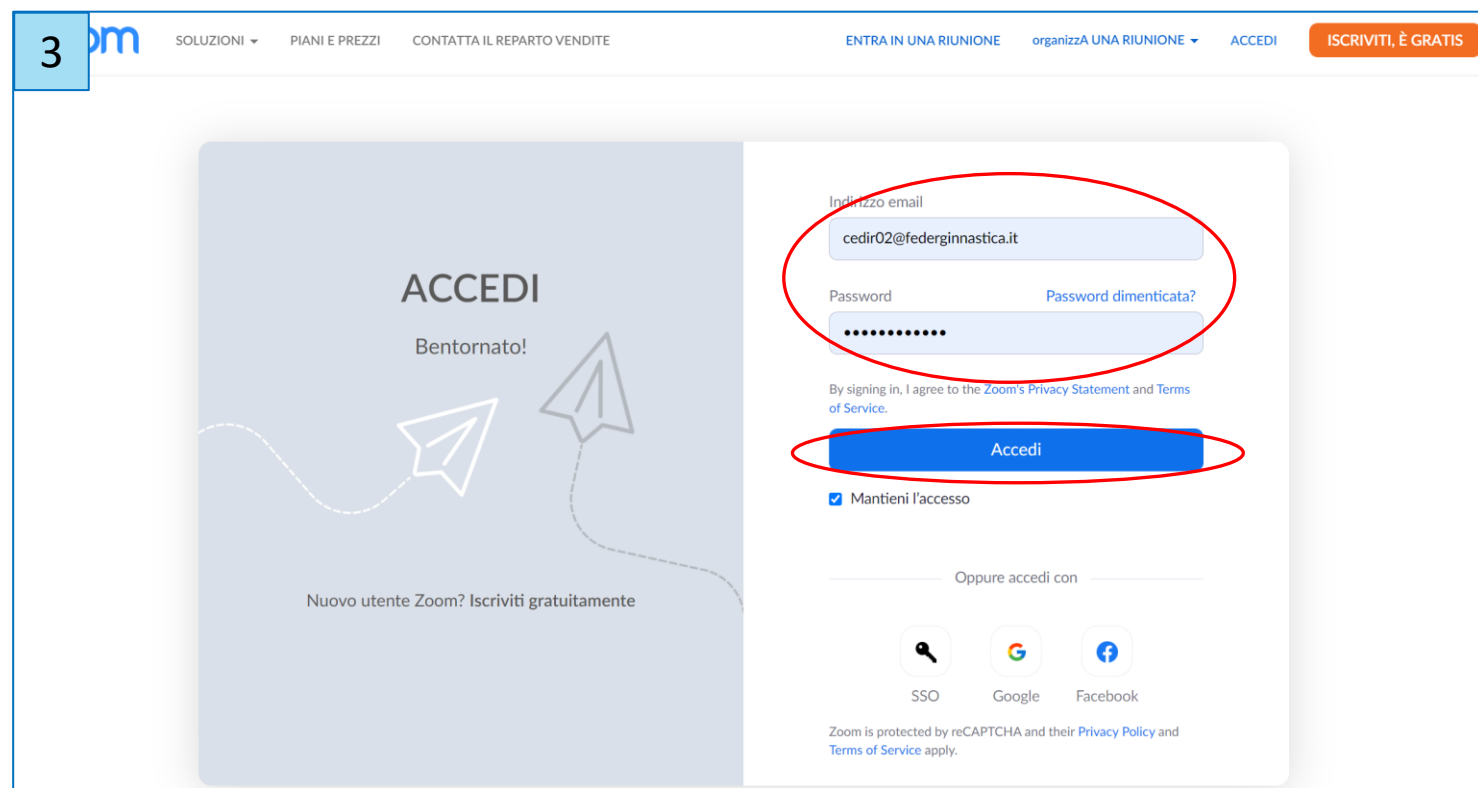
3 om SOLUZIONI PIANI E PREZZI CONTATTA IL REPARTO VENDITE ENTRA IN UNA RIUNIONE organizzA UNA RIUNIONE ACCEDI ISCRIVITI, È GRATIS

ACCEDI

Bentornato!

Nuovo utente Zoom? Iscriviti gratuitamente

Indirizzo email

cedir02@federginnastica.it

Password Password dimenticata?

••••••••••••

By signing in, I agree to the Zoom's Privacy Statement and Terms of Service.

Accedi

Mantieni l'accesso

Oppure accedi con

SSO Google Facebook

Zoom is protected by reCAPTCHA and their Privacy Policy and Terms of Service apply.